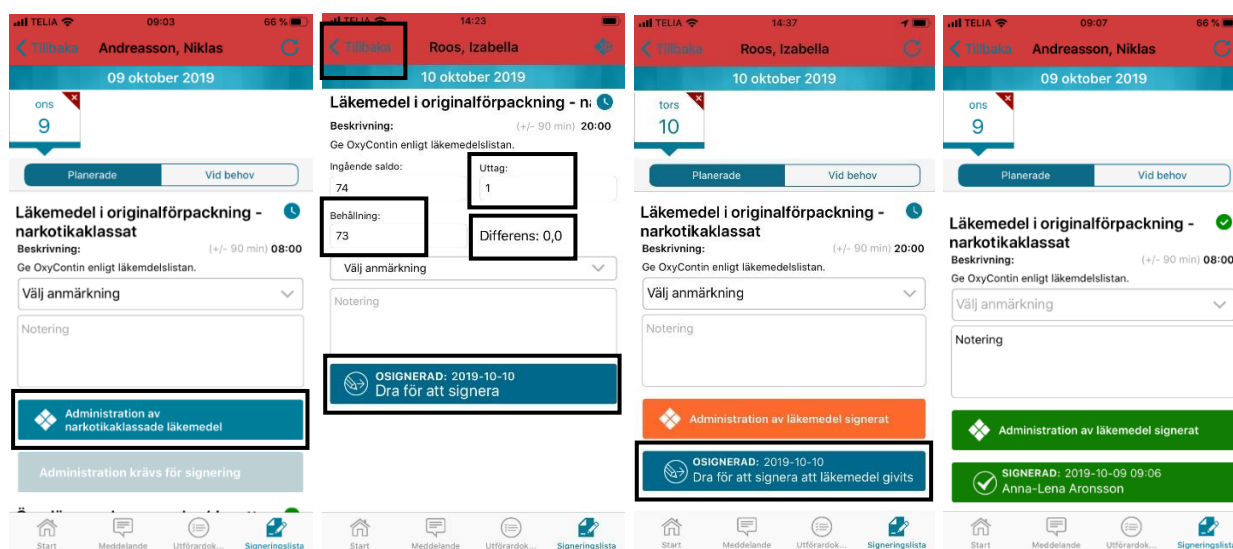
TELIA 09:03 66 %
Tillbaka Andreasson, Niklas
09 oktober 2019
ons
9
Planerade Vid behov
Läkemedel i originalförpackning - narkotikaklassat
Beskrivning: (+/- 90 min) 08:00
Ge OxyContin enligt läkemedelslistan.
Välj anmärkning
Notering
Administration av narkotikaklassade läkemedel
Administration krävs för signering
Start Meddelande Utförardok... Signeringslista

TELIA 14:23
Tillbaka Roos, Izabella
10 oktober 2019
Läkemedel i originalförpackning - n
Beskrivning: (+/- 90 min) 20:00
Ge OxyContin enligt läkemedelslistan.
Ingående saldo:
74
Uttag:
1
Behållning:
73
Differens: 0,0
Välj anmärkning
Notering
OSIGNERAD: 2019-10-10
Dra för att signera
Start Meddelande Utförardok... Signeringslista

TELIA 14:37
Tillbaka Roos, Izabella
10 oktober 2019
tors
10
Planerade Vid behov
Läkemedel i originalförpackning - narkotikaklassat
Beskrivning: (+/- 90 min) 20:00
Ge OxyContin enligt läkemedelslistan.
Välj anmärkning
Notering
Administration av läkemedel signerat
OSIGNERAD: 2019-10-10
Dra för att signera att läkemedel givits
Start Meddelande Utförardok... Signeringslista

TELIA 09:07 66 %
Tillbaka Andreasson, Niklas
09 oktober 2019
ons
9
Planerade Vid behov
Läkemedel i originalförpackning - narkotikaklassat
Beskrivning: (+/- 90 min) 08:00
Ge OxyContin enligt läkemedelslistan.
Välj anmärkning
Notering
Administration av läkemedel signerat
SIGNERAD: 2019-10-09 09:06
Anna-Lena Aronsson
Start Meddelande Utförardok... Signeringslista